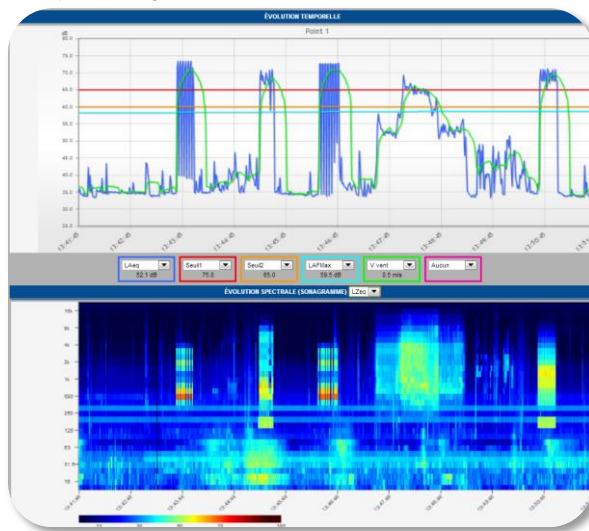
ÉVOLUTION TEMPORELLE

Point 1

dB
80.0
75.0
70.0
65.0
60.0
55.0
50.0
45.0
40.0
35.0
30.0

13:41:45
13:42:45
13:43:45
13:44:45
13:45:45
13:46:45
13:47:45
13:48:45
13:49:45
13:50:45

LAeq
52.1 dB

Seuil1
75.0

Seuil2
65.0

LAFMax
59.5 dB

V vent
0.5 m/s

Aucun

ÉVOLUTION SPECTRALE (SONAGRAMME) LZeq

16k
8k
4k
2k
1k
500
250
125
63
31.5
16

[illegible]